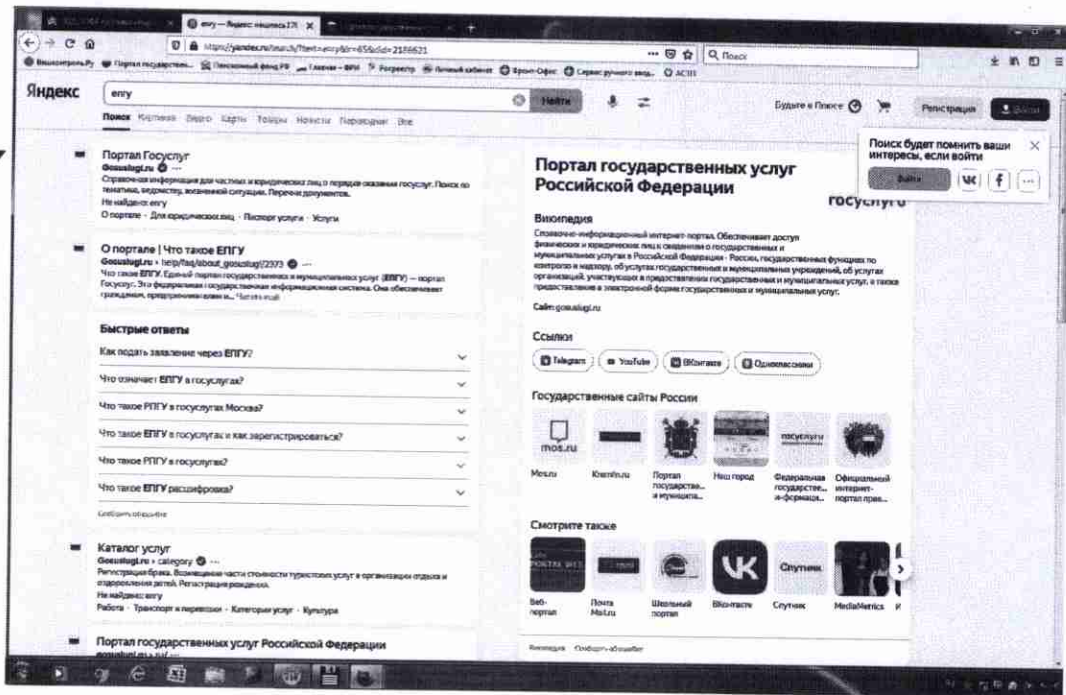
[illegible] × епгу — Яндекс: нашлось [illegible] ×

https://yandex.ru/search/?text=епгу&lr=65&clid=2186621

Q Поиск

ВашКонтроль.Ру Портал государствен... Пенсионный фонд РФ Главная – ФРИ Росреестр Личный кабинет Бюро-Офис Сервис ручного ввод... АСЭП

Яндекс

епгу

Найти

Будьте в Плюсе Регистрация Войти

Поиск Картинки Видео Карты Товары Новости Переводчик Все

Портал Госуслуг
Gosuslugi.ru
Справочная информация для частных и юридических лиц о порядке оказания госуслуг. Поиск по тематике, ведомству, жизненной ситуации. Перечни документов.
Не найдено: епгу
О портале · Для юридических лиц · Паспорт услуги · Услуги

О портале | Что такое ЕПГУ
Gosuslugi.ru › help/faq/about_gosuslugi/2373
Что такое ЕПГУ. Единый портал государственных и муниципальных услуг (ЕПГУ) — портал Госуслуг. Это федеральная государственная информационная система. Она обеспечивает граждан, предпринимателей и... Читать ещё

Быстрые ответы

Как подать заявление через ЕПГУ?

Что означает ЕПГУ в госуслугах?

Что такое РПГУ в госуслугах Москвы?

Что такое ЕПГУ в госуслугах и как зарегистрироваться?

Что такое РПГУ в госуслугах?

Что такое ЕПГУ расшифровка?

Сообщить о проблеме

Каталог услуг
Gosuslugi.ru › category
Регистрация брака. Возмещение части стоимости туристских услуг в организации отдыха и оздоровления детей. Регистрация рождения.
Не найдено: епгу
Работа · Транспорт и перевозки · Категории услуг · Культура

Портал государственных услуг Российской Федерации

Портал государственных услуг Российской Федерации

госуслуги

Википедия
Справочно-информационный интернет-портал. Обеспечивает доступ физических и юридических лиц к сведениям о государственных и муниципальных услугах в Российской Федерации. Россия, государственных функциях по контролю и надзору, об услугах государственных и муниципальных учреждений, об услугах организаций, участвующих в предоставлении государственных и муниципальных услуг, а также предоставление в электронной форме государственных и муниципальных услуг.

Сайт: gosuslugi.ru

Ссылки

Telegram YouTube ВКонтакте Одноклассники

Государственные сайты России

mos.ru

Mos.ru Kremlin.ru Портал государства... и муниципа... Наш город Федеральная государстве... и-формаця... Официальный интернет-портал прав...

Смотрите также

Веб-портал Почта Mail.ru Школьный портал ВКонтакте Спутник MediaMetrics

Википедия Сообщить об ошибке

Поиск будет помнить ваши интересы, если войти

Войти